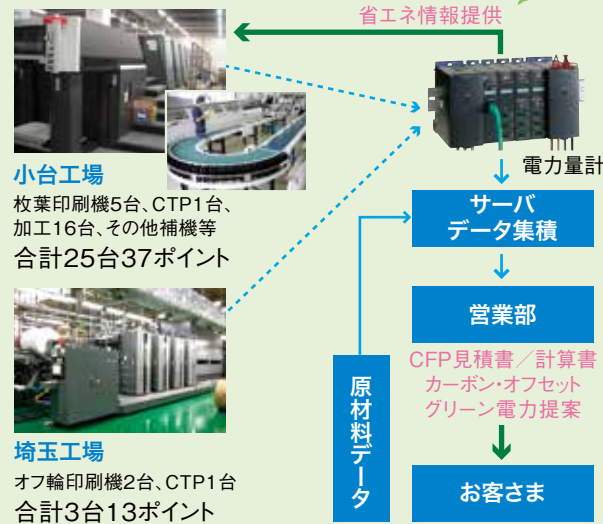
省エネ情報提供

電力量計

小台工場
枚葉印刷機5台、CTP1台、加工16台、その他補機等
合計25台37ポイント

サーバ
データ集積

営業部

CFP見積書／計算書
カーボン･オフセット
グリーン電力提案

原材料データ

埼玉工場
オフ輪印刷機2台、CTP1台
合計3台13ポイント

お客さま